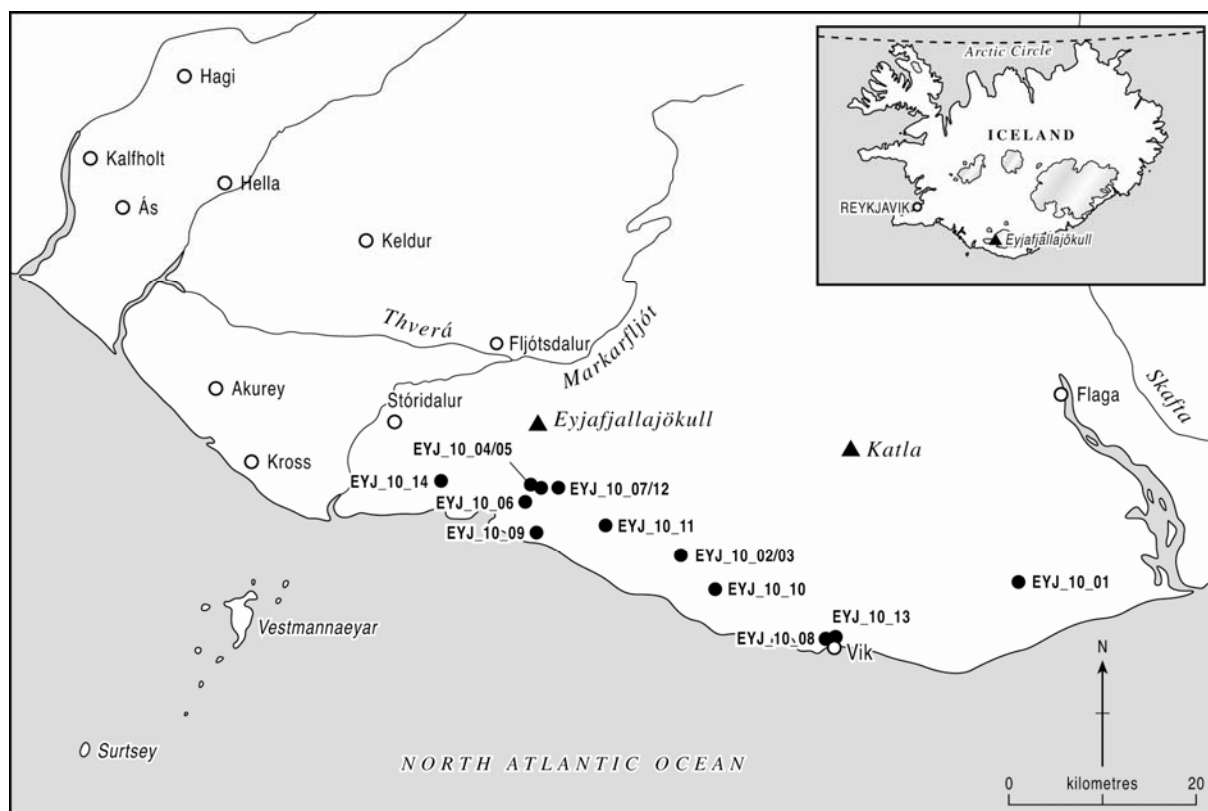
Arctic Circle
ICELAND
REYKJAVIK
Eyjafjallajökull

Hagi
Kalfholt
Hella
Ás
Keldur
Thverá
Fljótsdalur
Markarfljót
Akurey
Stóridalur
Eyjafjallajökull
Kross
Katla
Flaga
Skafta
EYJ_10_04/05
EYJ_10_14
EYJ_10_07/12
EYJ_10_06
EYJ_10_09
EYJ_10_11
EYJ_10_02/03
EYJ_10_10
EYJ_10_01
EYJ_10_13
EYJ_10_08
Vik
Vestmannaeyar
Surtsey
NORTH ATLANTIC OCEAN
N
0
kilometres
20